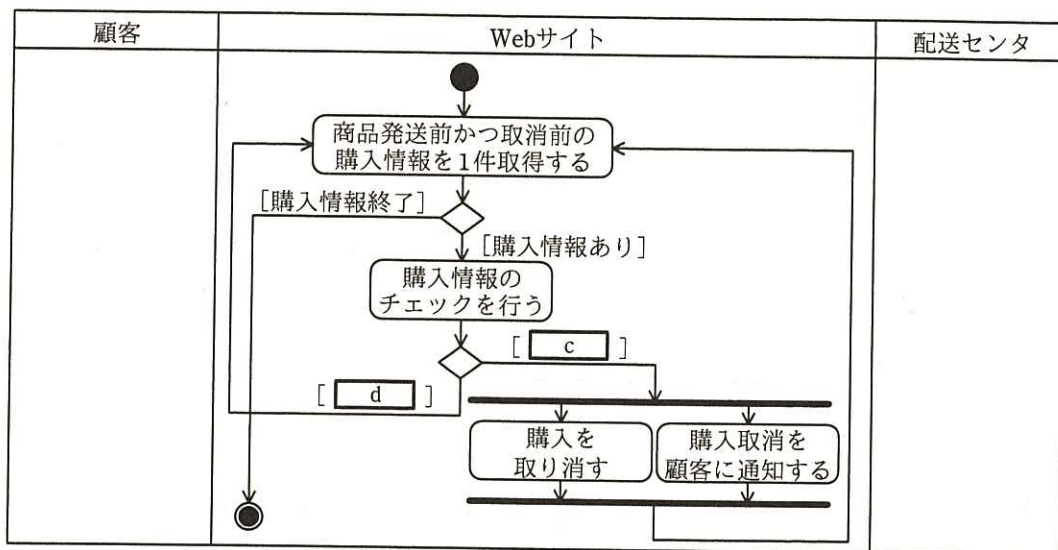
| 顧客 | Webサイト | 配送センタ |
|---|---|---|
| | 商品発送前かつ取消前の購入情報を1件取得する<br>[購入情報終了]<br>[購入情報あり]<br>購入情報のチェックを行う<br>[ c ]<br>[ d ]<br>購入を取り消す<br>購入取消を顧客に通知する | |